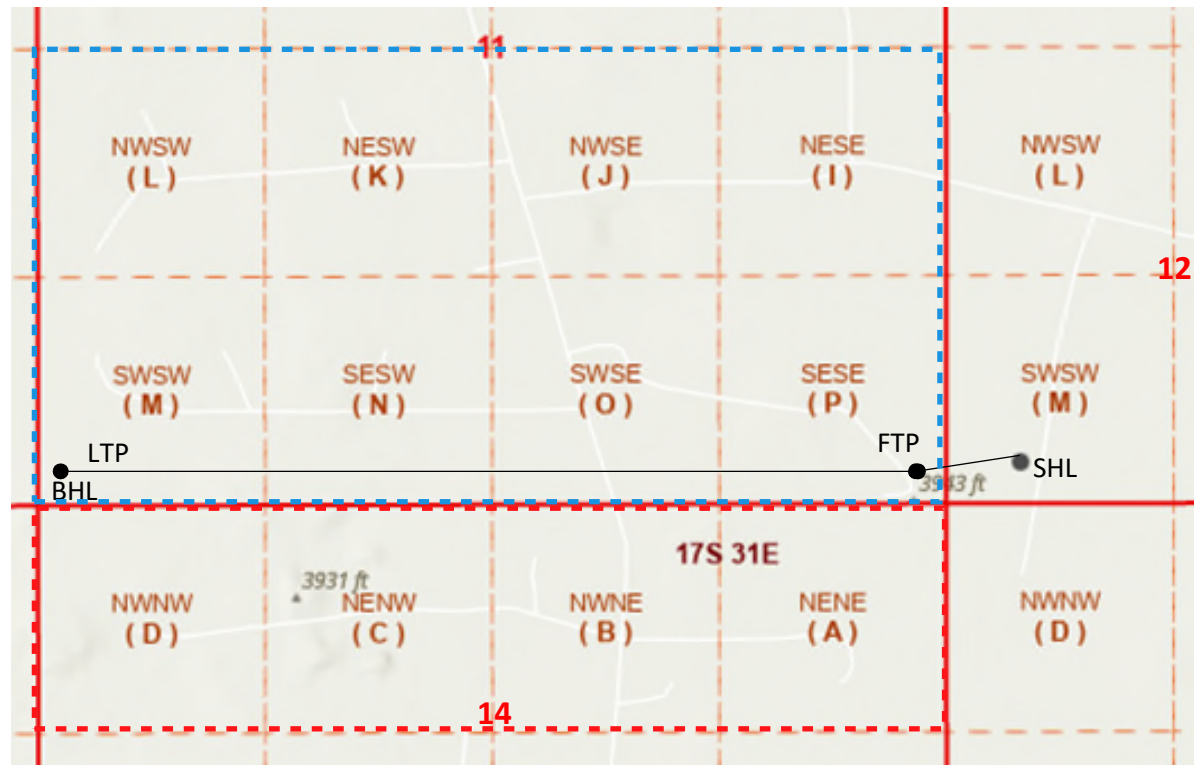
11

NWSW
(L)

NESW
(K)

NWSE
(J)

NESE
(I)

NWSW
(L)

12

SWSW
(M)

SESW
(N)

SWSE
(O)

SESE
(P)

SWSW
(M)

LTP

FTP

SHL

BHL

3943 ft

17S 31E

3931 ft

NWNW
(D)

NENW
(C)

NWNE
(B)

NENE
(A)

NWNW
(D)

14